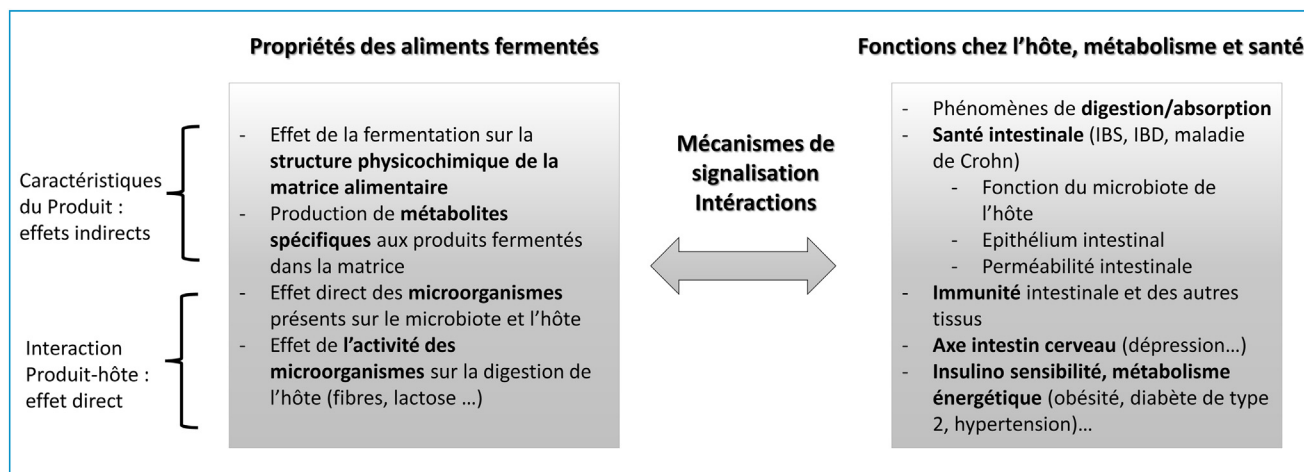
Propriétés des aliments fermentés

Fonctions chez l'hôte, métabolisme et santé

Caractéristiques du Produit : effets indirects

Interaction Produit-hôte : effet direct

- Effet de la fermentation sur la structure physicochimique de la matrice alimentaire
- Production de métabolites spécifiques aux produits fermentés dans la matrice
- Effet direct des microorganismes présents sur le microbiote et l'hôte
- Effet de l'activité des microorganismes sur la digestion de l'hôte (fibres, lactose …)

Mécanismes de signalisation Intéractions

- Phénomènes de digestion/absorption
- Santé intestinale (IBS, IBD, maladie de Crohn)
  - Fonction du microbiote de l'hôte
  - Epithélium intestinal
  - Perméabilité intestinale
- Immunité intestinale et des autres tissus
- Axe intestin cerveau (dépression…)
- Insulino sensibilité, métabolisme énergétique (obésité, diabète de type 2, hypertension)…